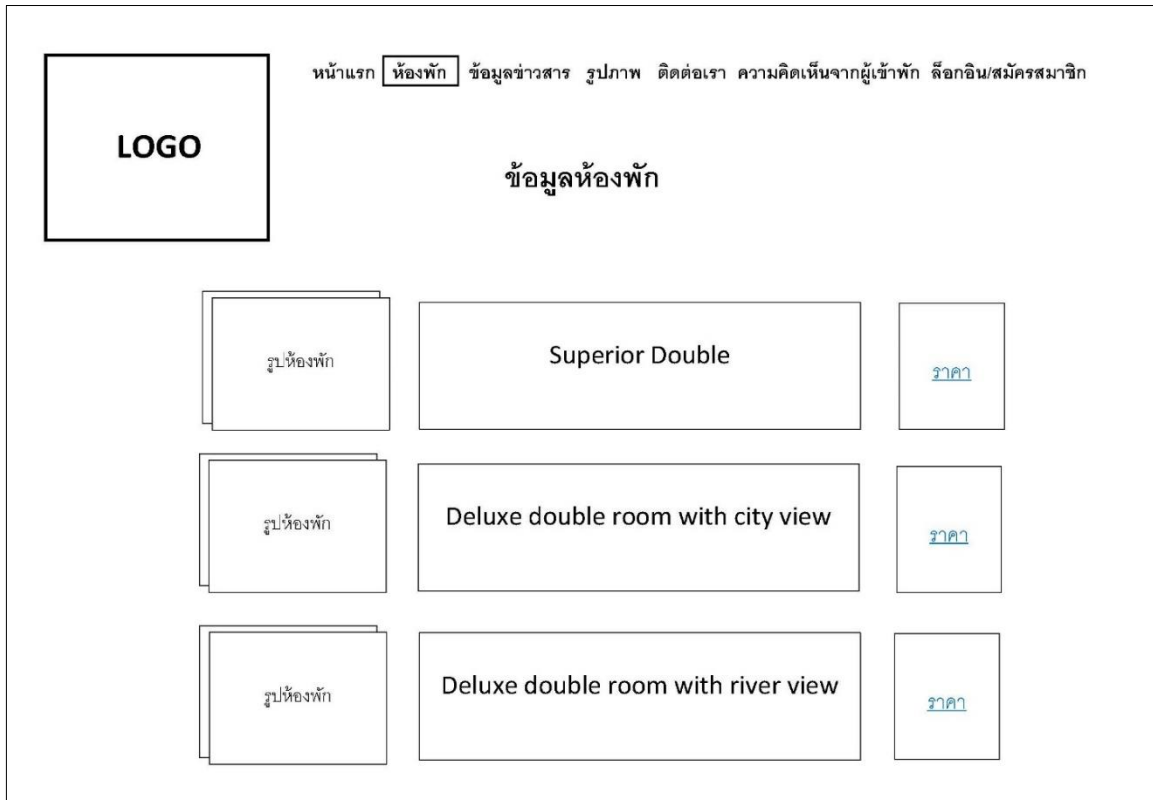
LOGO

หน้าแรก ห้องพัก ข้อมูลข่าวสาร รูปภาพ ติดต่อเรา ความคิดเห็นจากผู้เข้าพัก ล็อกอิน/สมัครสมาชิก

ข้อมูลห้องพัก

รูปห้องพัก

Superior Double

ราคา

รูปห้องพัก

Deluxe double room with city view

ราคา

รูปห้องพัก

Deluxe double room with river view

ราคา